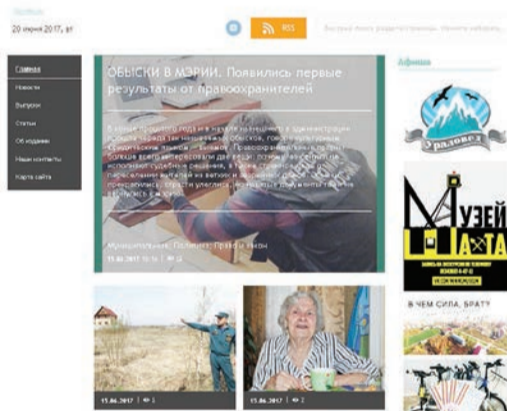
Сегодня
20 июня 2017, вт

RSS

Главная
Новости
Выпуски
Статьи
Об издании
Ваши контакты
Карта сайта

ОБЫСКИ В МЭРИИ. Появились первые результаты от правоохранителей

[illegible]

Муниципалитет | Политика | Право и закон
15.06.2017 | 12

15.06.2017 | 1

15.06.2017 | 2

Афиша

Уралвед

Музей Шахта

В ЧЕМ СИЛА, БРАТ?